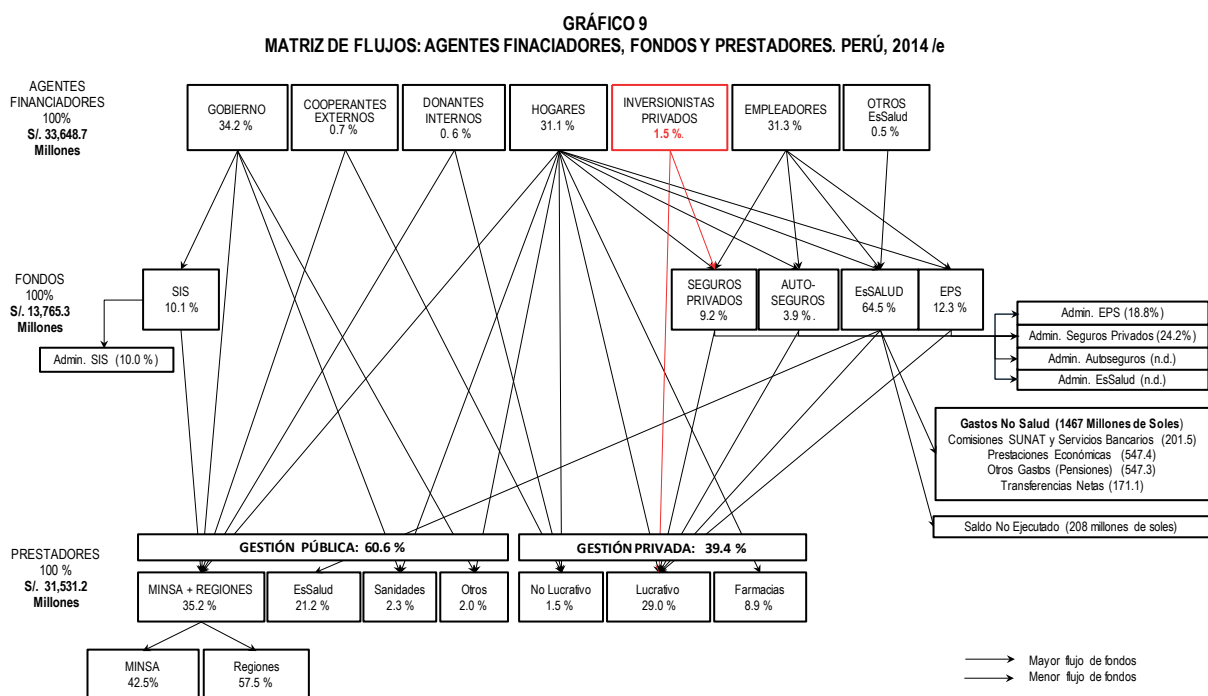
GRÁFICO 9
MATRIZ DE FLUJOS: AGENTES FINACIADORES, FONDOS Y PRESTADORES. PERÚ, 2014 /e

AGENTES FINANCIADORES
100%
S/. 33,648.7 Millones

GOBIERNO
34.2 %

COOPERANTES EXTERNOS
0.7 %

DONANTES INTERNOS
0. 6 %

HOGARES
31.1 %

INVERSIONISTAS PRIVADOS
1.5 %.

EMPLEADORES
31.3 %

OTROS EsSalud
0.5 %

FONDOS
100%
S/. 13,765.3 Millones

SIS
10.1 %

Admin. SIS (10.0 %)

SEGUROS PRIVADOS
9.2 %

AUTO-SEGUROS
3.9 %.

EsSALUD
64.5 %

EPS
12.3 %

Admin. EPS (18.8%)
Admin. Seguros Privados (24.2%)
Admin. Autoseguros (n.d.)
Admin. EsSalud (n.d.)

Gastos No Salud (1467 Millones de Soles)
Comisiones SUNAT y Servicios Bancarios (201.5)
Prestaciones Económicas (547.4)
Otros Gastos (Pensiones) (547.3)
Transferencias Netas (171.1)

Saldo No Ejecutado (208 millones de soles)

PRESTADORES
100 %
S/. 31,531.2 Millones

GESTIÓN PÚBLICA: 60.6 %

GESTIÓN PRIVADA: 39.4 %

MINSA + REGIONES
35.2 %

EsSalud
21.2 %

Sanidades
2.3 %

Otros
2.0 %

No Lucrativo
1.5 %

Lucrativo
29.0 %

Farmacias
8.9 %

MINSA
42.5%

Regiones
57.5 %

Mayor flujo de fondos
Menor flujo de fondos